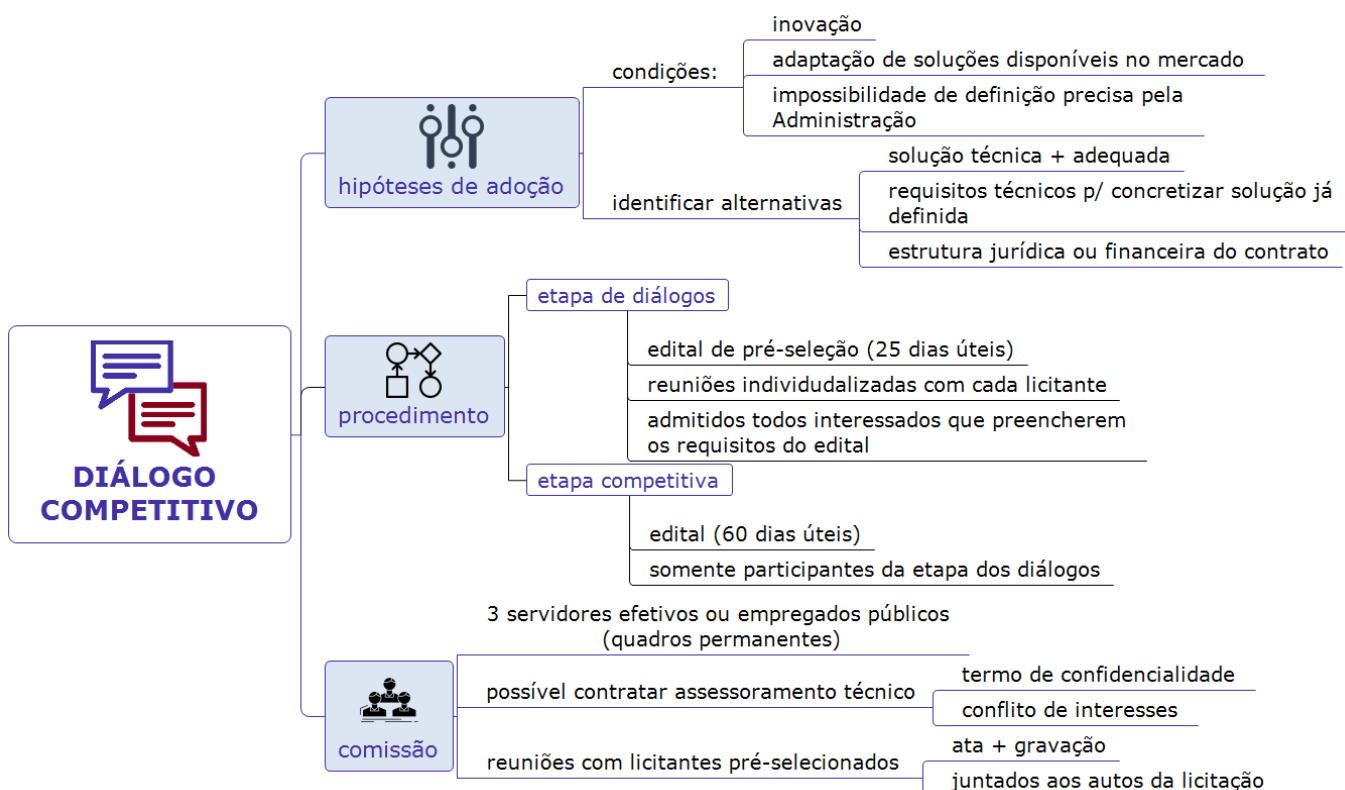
DIÁLOGO COMPETITIVO

hipóteses de adoção

condições:

inovação

adaptação de soluções disponíveis no mercado

impossibilidade de definição precisa pela Administração

identificar alternativas

solução técnica + adequada

requisitos técnicos p/ concretizar solução já definida

estrutura jurídica ou financeira do contrato

procedimento

etapa de diálogos

edital de pré-seleção (25 dias úteis)

reuniões individualizadas com cada licitante

admitidos todos interessados que preencherem os requisitos do edital

etapa competitiva

edital (60 dias úteis)

somente participantes da etapa dos diálogos

comissão

3 servidores efetivos ou empregados públicos (quadros permanentes)

possível contratar assessoramento técnico

termo de confidencialidade

conflito de interesses

reuniões com licitantes pré-selecionados

ata + gravação

juntados aos autos da licitação